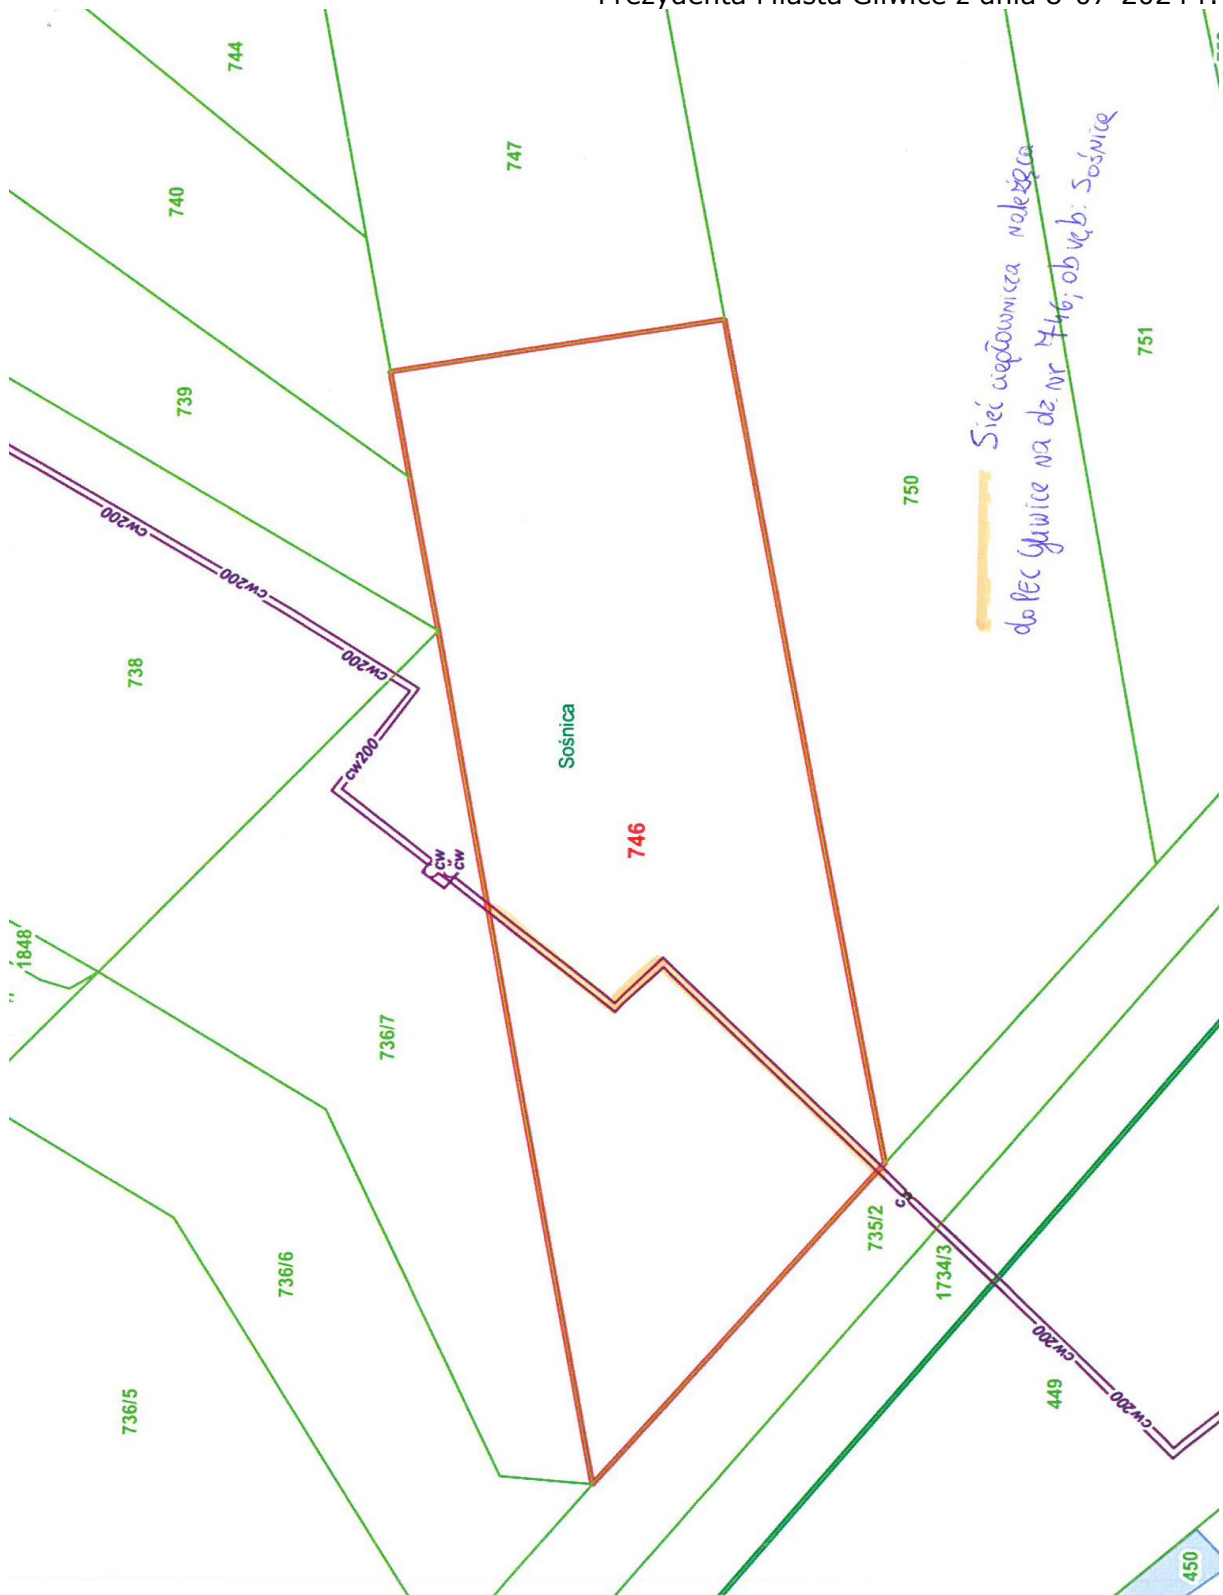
Prezydenta Miasta Gliwice z dnia 8-07-2024 r.

744

747

740

739

751

750

Sieć ciepłownicza należąca do PEC Gliwice na dz. nr 746, obręb: Sośnica

cw200

cw200

cw200

cw200

738

Sośnica

746

cw

cw

1848

736/7

cw

735/2

1734/3

736/6

cw200

cw200

449

736/5

450